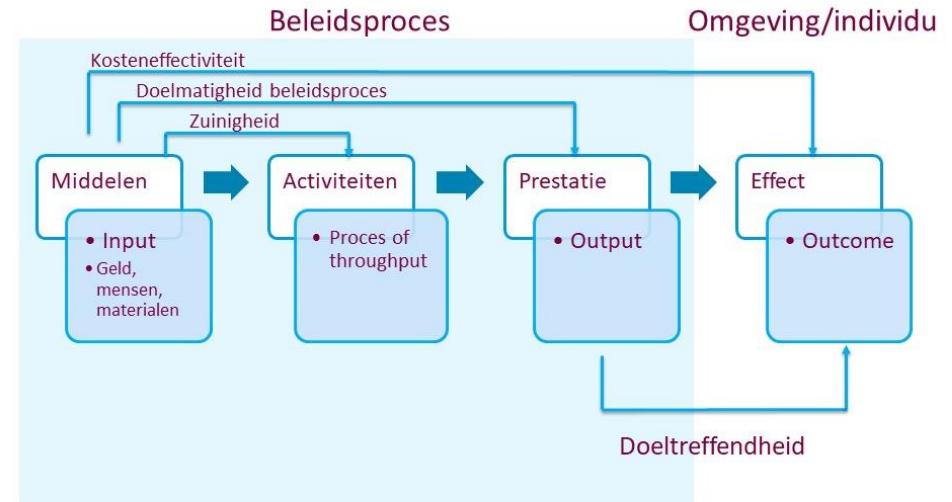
Beleidsproces

Omgeving/individu

Kosteneffectiviteit

Doelmatigheid beleidsproces

Zuinigheid

Middelen

- Input
- Geld, mensen, materialen

Activiteiten

- Proces of throughput

Prestatie

- Output

Effect

- Outcome

Doeltreffendheid